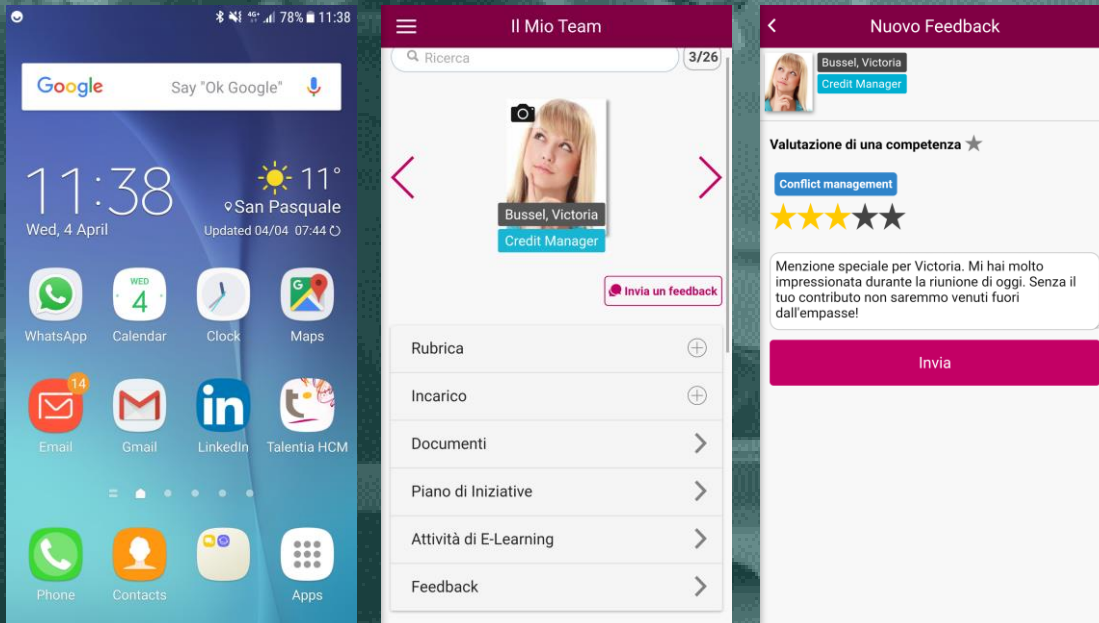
78% 11:38

Google Say "Ok Google"

11:38
Wed, 4 April

11°
San Pasquale
Updated 04/04 07:44

WhatsApp
WED 4
Calendar
Clock
Maps

14
Email
Gmail
LinkedIn
Talentia HCM

Phone
Contacts
Apps

Il Mio Team

Ricerca
3/26

Bussel, Victoria
Credit Manager

Invia un feedback

Rubrica
Incarico
Documenti
Piano di Iniziative
Attività di E-Learning
Feedback

Nuovo Feedback

Bussel, Victoria
Credit Manager

Valutazione di una competenza

Conflict management

Menzione speciale per Victoria. Mi hai molto impressionata durante la riunione di oggi. Senza il tuo contributo non saremmo venuti fuori dall'empasse!

Invia